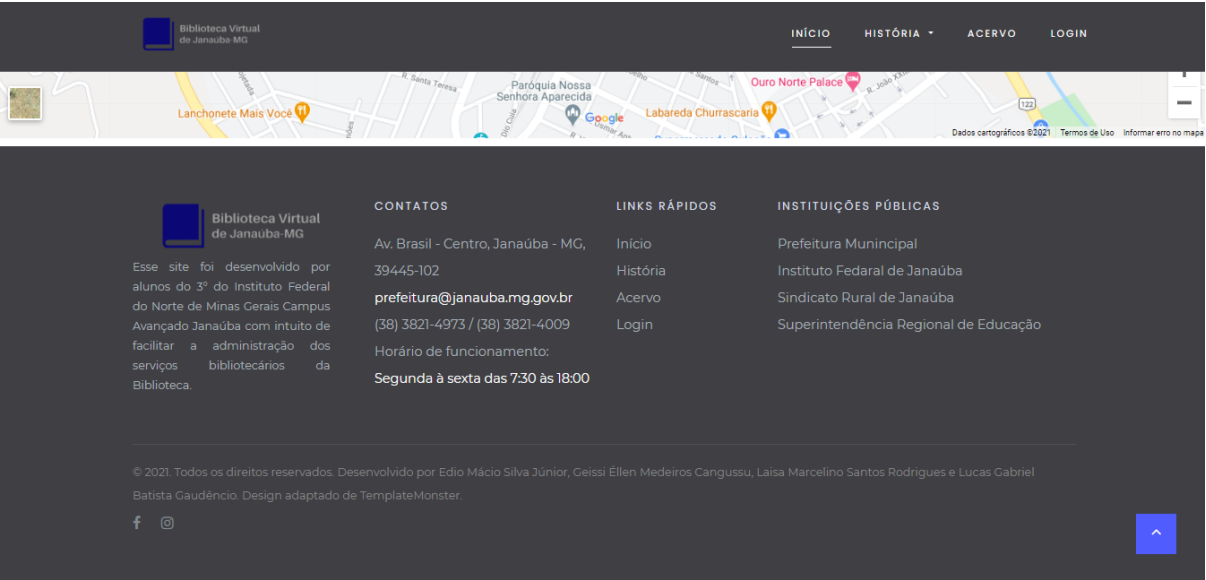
Biblioteca Virtual de Janaúba MG

INÍCIO HISTÓRIA ACERVO LOGIN

R. Santa Teresa
Paróquia Nossa Senhora Aparecida
Ouro Norte Palace
Lanchonete Mais Você
Labareda Churrascaria
Google
122
Dados cartográficos ©2021 Termos de Uso Informar erro no mapa

Biblioteca Virtual de Janaúba-MG

Esse site foi desenvolvido por alunos do 3° do Instituto Federal do Norte de Minas Gerais Campus Avançado Janaúba com intuito de facilitar a administração dos serviços bibliotecários da Biblioteca.

CONTATOS

Av. Brasil - Centro, Janaúba - MG, 39445-102

prefeitura@janauba.mg.gov.br

(38) 3821-4973 / (38) 3821-4009

Horário de funcionamento:

Segunda à sexta das 7:30 às 18:00

LINKS RÁPIDOS

Início
História
Acervo
Login

INSTITUIÇÕES PÚBLICAS

Prefeitura Munincipal
Instituto Federal de Janaúba
Sindicato Rural de Janaúba
Superintendência Regional de Educação

© 2021. Todos os direitos reservados. Desenvolvido por Edio Mácio Silva Júnior, Geissi Éllen Medeiros Cangussu, Laisa Marcelino Santos Rodrigues e Lucas Gabriel Batista Gaudêncio. Design adaptado de TemplateMonster.